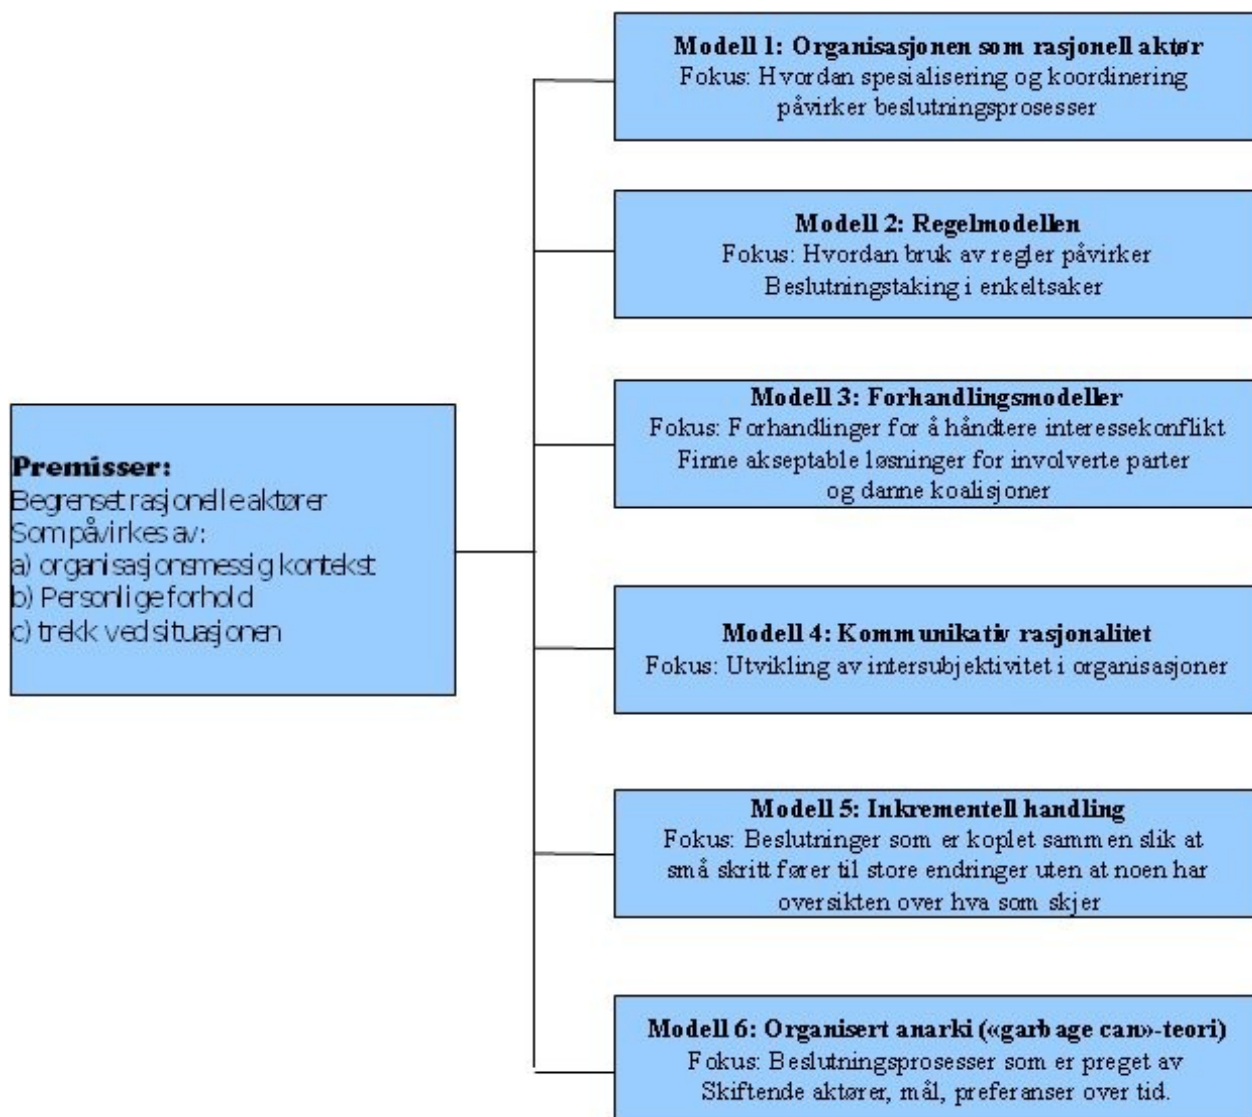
Premisser:
Begrenset rasjonelle aktører
Som påvirkes av:
a) organisasjonsmessig kontekst
b) Personlige forhold
c) trekk ved situasjonen

Modell 1: Organisasjonen som rasjonell aktør
Fokus: Hvordan spesialisering og koordinering påvirker beslutningsprosesser

Modell 2: Regelmodellen
Fokus: Hvordan bruk av regler påvirker Beslutningstaking i enkeltsaker

Modell 3: Forhandlingsmodeller
Fokus: Forhandlinger for å håndtere interessekonflikt
Finne akseptable løsninger for involverte parter og danne koalisjoner

Modell 4: Kommunikativ rasjonalitet
Fokus: Utvikling av intersubjektivitet i organisasjoner

Modell 5: Inkrementell handling
Fokus: Beslutninger som er koplet sammen slik at små skritt fører til store endringer uten at noen har oversikten over hva som skjer

Modell 6: Organisert anarki («garbage can»-teori)
Fokus: Beslutningsprosesser som er preget av Skiftende aktører, mål, preferanser over tid.